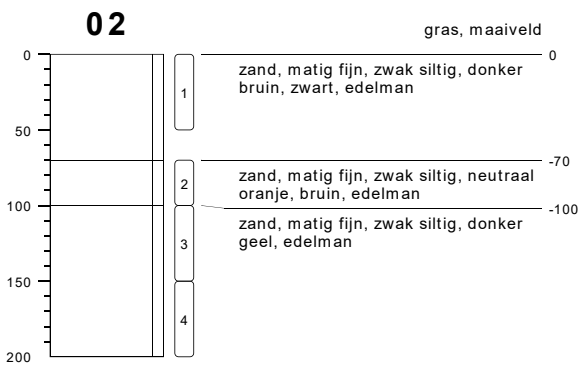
02

gras, maaiveld

0
50
100
150
200

1
2
3
4

0
zand, matig fijn, zwak siltig, donker bruin, zwart, edelman

-70
zand, matig fijn, zwak siltig, neutraal oranje, bruin, edelman

-100
zand, matig fijn, zwak siltig, donker geel, edelman